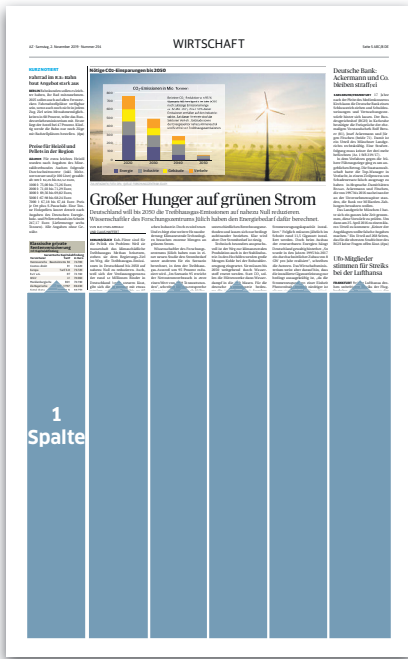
WIRTSCHAFT

Nötige CO₂-Einsparungen bis 2050

$CO_2$-Emissionen in Mio. Tonnen

Großer Hunger auf grünen Strom

Deutschland will bis 2050 die Treibhausgas-Emissionen auf nahezu Null reduzieren. Wissenschaftler des Forschungszentrums Jülich haben den Energiebedarf dafür berechnet.

Deutsche Bank: Ackermann und Co. bleiben straffrei

Ufo-Mitglieder stimmen für Streiks bei der Lufthansa

1 Spalte